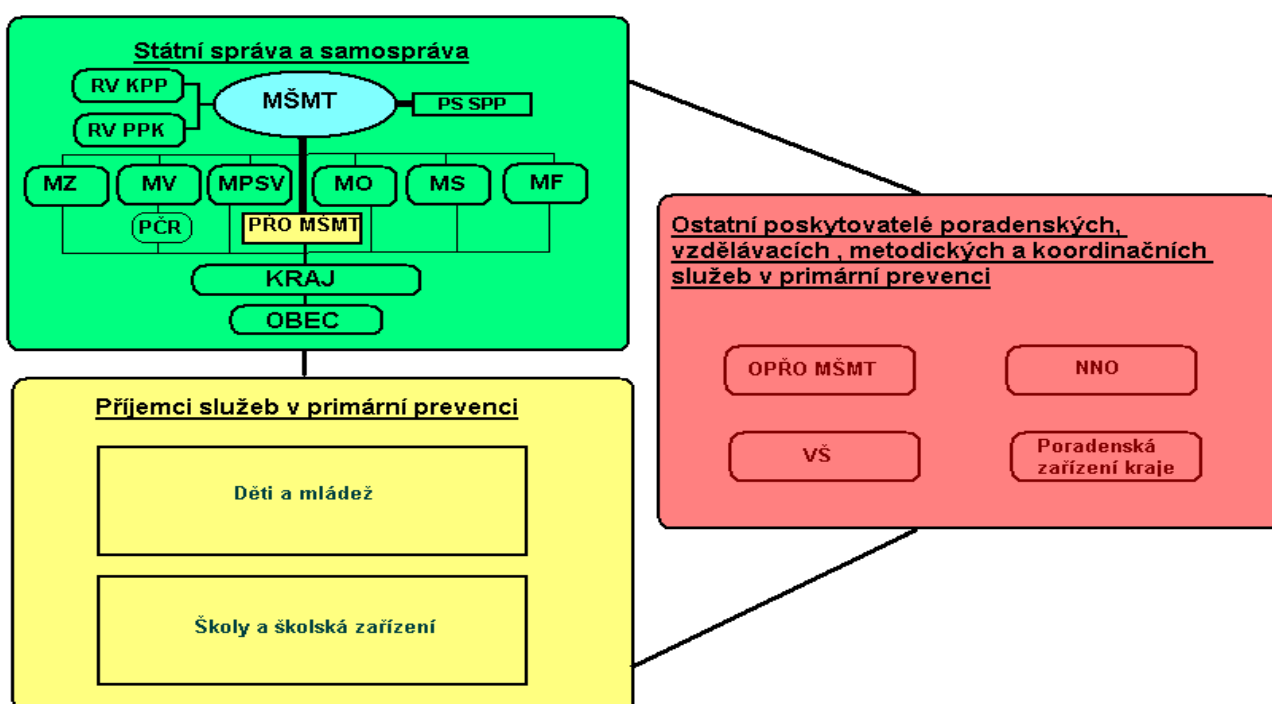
Státní správa a samospráva

RV KPP

RV PPK

MŠMT

PS SPP

MZ

MV

MPSV

MO

MS

MF

PČR

PŘO MŠMT

KRAJ

OBEC

Ostatní poskytovatelé poradenských, vzdělávacích , metodických a koordinačních služeb v primární prevenci

OPŘO MŠMT

NNO

VŠ

Poradenská zařízení kraje

Příjemci služeb v primární prevenci

Děti a mládež

Školy a školská zařízení